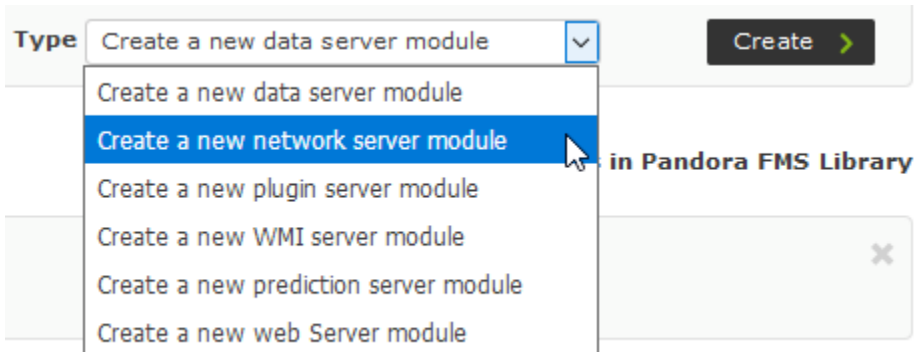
Type Create a new data server module

Create

Create a new data server module
Create a new network server module
Create a new plugin server module
Create a new WMI server module
Create a new prediction server module
Create a new web Server module

in Pandora FMS Library